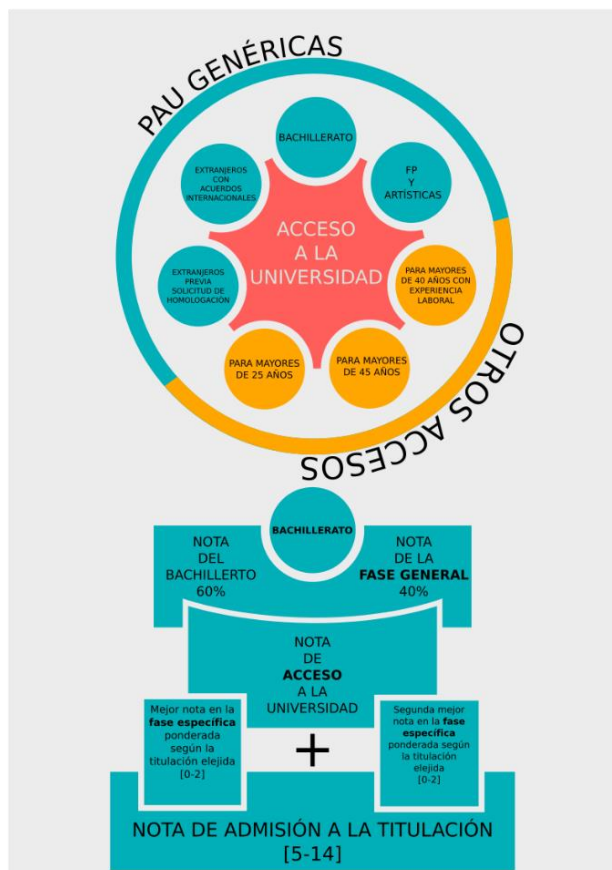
PAU GENÉRICAS

BACHILLERATO

EXTRANJEROS CON ACUERDOS INTERNACIONALES

FP Y ARTÍSTICAS

ACCESO A LA UNIVERSIDAD

EXTRANJEROS PREVIA SOLICITUD DE HOMOLOGACIÓN

PARA MAYORES DE 40 AÑOS CON EXPERIENCIA LABORAL

PARA MAYORES DE 25 AÑOS

PARA MAYORES DE 45 AÑOS

OTROS ACCESOS

BACHILLERATO

NOTA DEL BACHILLERTO 60%

NOTA DE LA **FASE GENERAL** 40%

NOTA DE **ACCESO** A LA UNIVERSIDAD

Mejor nota en la **fase específica** ponderada según la titulación elejida [0-2]

+

Segunda mejor nota en la **fase específica** ponderada según la titulación elejida [0-2]

NOTA DE ADMISIÓN A LA TITULACIÓN [5-14]